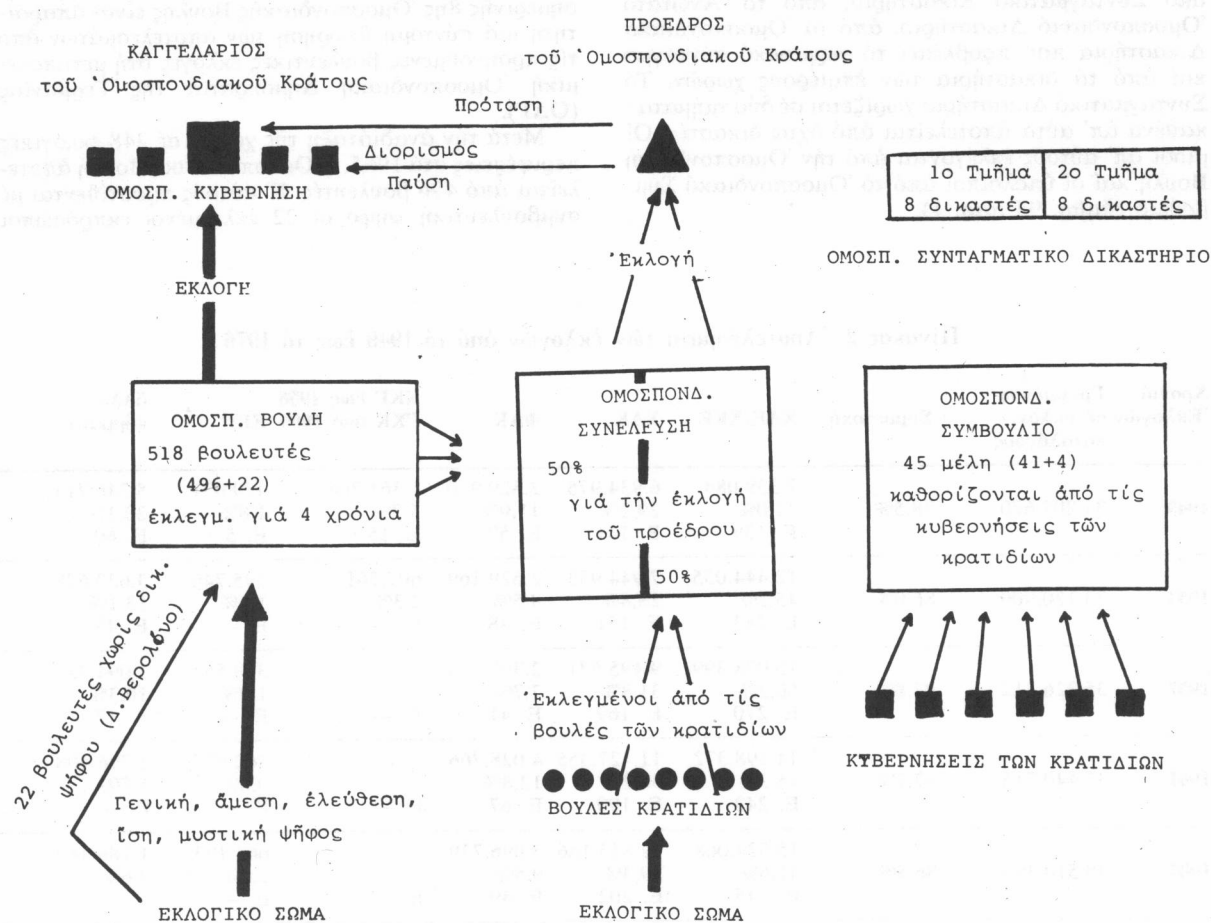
ΚΑΓΓΕΛΑΡΙΟΣ
τοῦ Ὁμοσπονδιακοῦ Κράτους

ΠΡΟΕΔΡΟΣ
τοῦ Ὁμοσπονδιακοῦ Κράτους

Πρόταση

Διορισμός

Παύση

ΟΜΟΣΠ. ΚΥΒΕΡΝΗΣΗ

1ο Τμήμα 8 δικαστές | 2ο Τμήμα 8 δικαστές

ΟΜΟΣΠ. ΣΥΝΤΑΓΜΑΤΙΚΟ ΔΙΚΑΣΤΗΡΙΟ

ΕΚΛΟΓΗ

Ἐκλογή

ΟΜΟΣΠ. ΒΟΥΛΗ
518 βουλευτές
(496+22)
ἐκλεγμ. γιά 4 χρόνια

ΟΜΟΣΠΟΝΔ.
ΣΥΝΕΛΕΥΣΗ
50%
γιά τήν ἐκλογή
τοῦ προέδρου
50%

ΟΜΟΣΠΟΝΔ.
ΣΥΜΒΟΥΛΙΟ
45 μέλη (41+4)
καθορίζονται ἀπό τίς
κυβερνήσεις τῶν
κρατιδίων

22 βουλευτές χωρίς δικ. ψήφου (Δ.Βερολίνο)

Ἐκλεγμένοι ἀπό τίς
βουλές τῶν κρατιδίων

ΚΥΒΕΡΝΗΣΕΙΣ ΤΩΝ ΚΡΑΤΙΔΙΩΝ

Γενική, ἄμεση, ἐλεύθερη,
ἴση, μυστική ψῆφος

ΒΟΥΛΕΣ ΚΡΑΤΙΔΙΩΝ

ΕΚΛΟΓΙΚΟ ΣΩΜΑ

ΕΚΛΟΓΙΚΟ ΣΩΜΑ